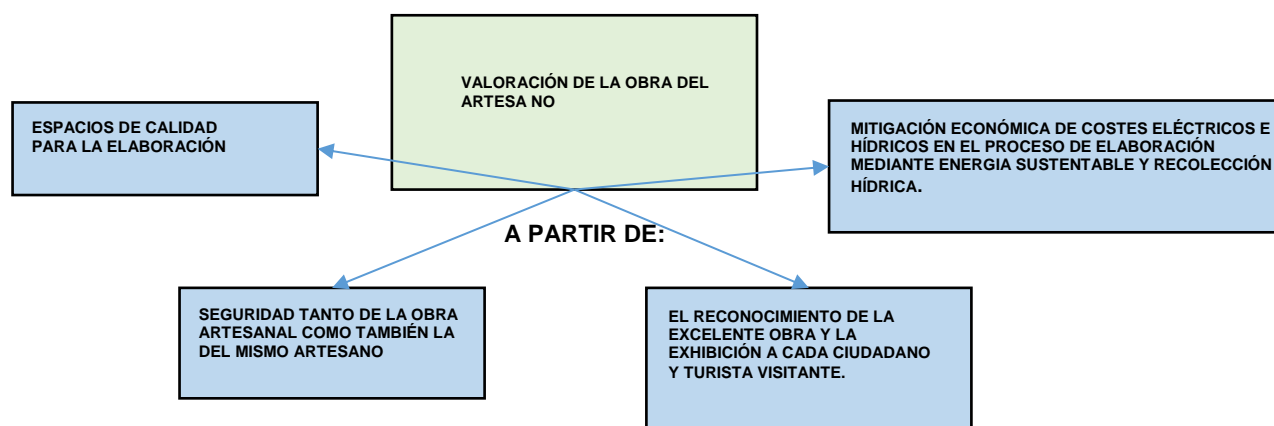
VALORACIÓN DE LA OBRA DEL ARTESA NO

ESPACIOS DE CALIDAD PARA LA ELABORACIÓN

MITIGACIÓN ECONÓMICA DE COSTES ELÉCTRICOS E HÍDRICOS EN EL PROCESO DE ELABORACIÓN MEDIANTE ENERGIA SUSTENTABLE Y RECOLECCIÓN HÍDRICA.

A PARTIR DE:

SEGURIDAD TANTO DE LA OBRA ARTESANAL COMO TAMBIÉN LA DEL MISMO ARTESANO

EL RECONOCIMIENTO DE LA EXCELENTE OBRA Y LA EXHIBICIÓN A CADA CIUDADANO Y TURISTA VISITANTE.